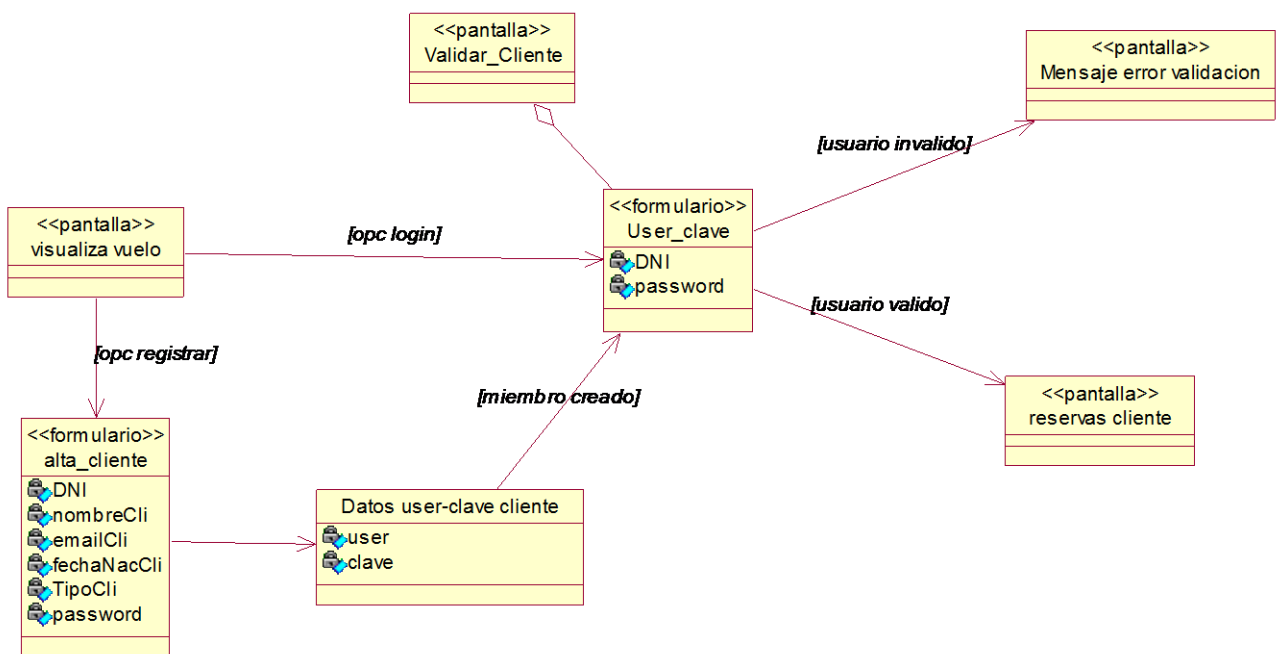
<<pantalla>>
Validar_Cliente

<<pantalla>>
Mensaje error validacion

[usuario invalido]

<<pantalla>>
visualiza vuelo

[opc login]

<<formulario>>
User_clave
DNI
password

[usuario valido]

[opc registrar]

[miembro creado]

<<pantalla>>
reservas cliente

<<formulario>>
alta_cliente
DNI
nombreCli
emailCli
fechaNacCli
TipoCli
password

Datos user-clave cliente
user
clave